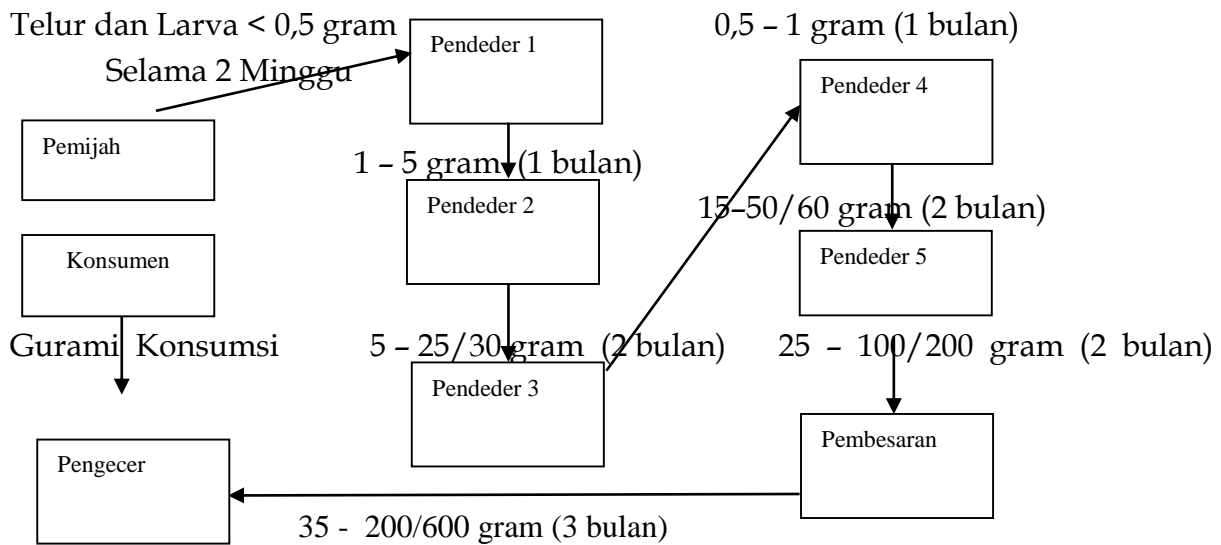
Telur dan Larva < 0,5 gram

Selama 2 Minggu

Pendeder 1

0,5 – 1 gram (1 bulan)

Pendeder 4

Pemijah

1 – 5 gram (1 bulan)

Pendeder 2

15–50/60 gram (2 bulan)

Konsumen

Pendeder 5

Gurami Konsumsi

5 – 25/30 gram (2 bulan)

25 – 100/200 gram (2 bulan)

Pendeder 3

Pembesaran

Pengecer

35 - 200/600 gram (3 bulan)